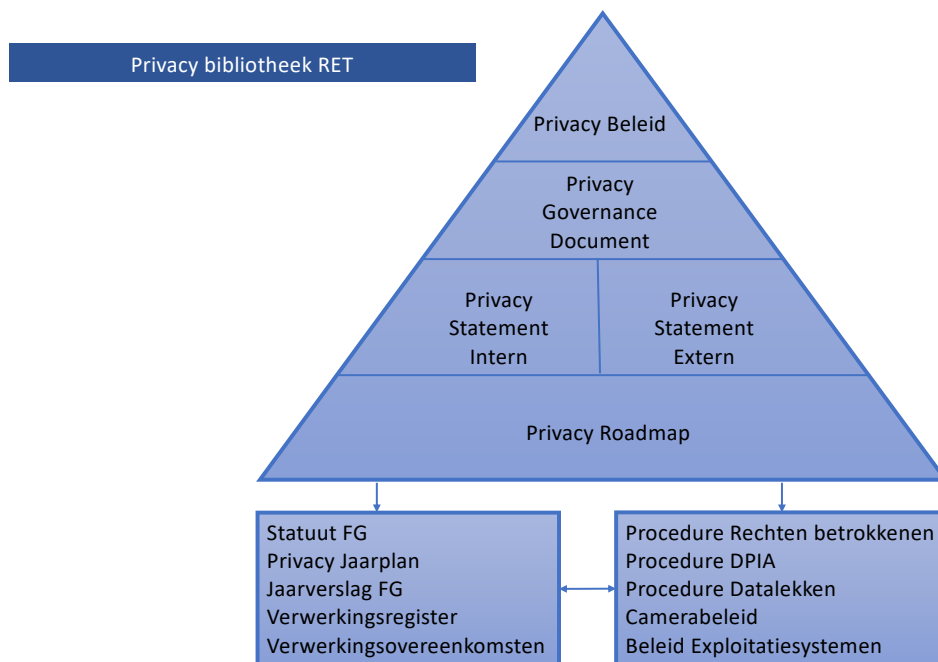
Privacy bibliotheek RET

Privacy Beleid

Privacy Governance Document

Privacy Statement Intern

Privacy Statement Extern

Privacy Roadmap

Statuut FG
Privacy Jaarplan
Jaarverslag FG
Verwerkingsregister
Verwerkingsovereenkomsten

Procedure Rechten betrokkenen
Procedure DPIA
Procedure Datalekken
Camerabeleid
Beleid Exploitatiesystemen